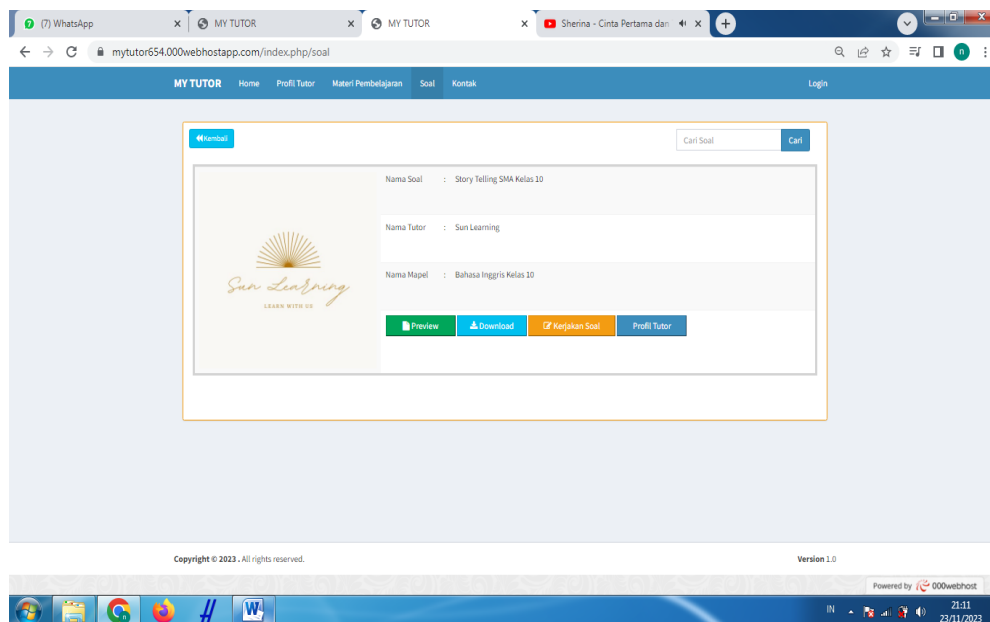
(7) WhatsApp
MY TUTOR
MY TUTOR
Sherina - Cinta Pertama dan

mytutor654.000webhostapp.com/index.php/soal

MY TUTOR Home Profil Tutor Materi Pembelajaran Soal Kontak Login

Kembali
Cari Soal Cari

Sun Learning
LEARN WITH US

| Nama Soal | : | Story Telling SMA Kelas 10 |
|---|---|---|
| Nama Tutor | : | Sun Learning |
| Nama Mapel | : | Bahasa Inggris Kelas 10 |

Preview Download Kerjakan Soal Profil Tutor

Copyright © 2023 . All rights reserved.
Version 1.0

Powered by 000webhost

IN 21:11 23/11/2023